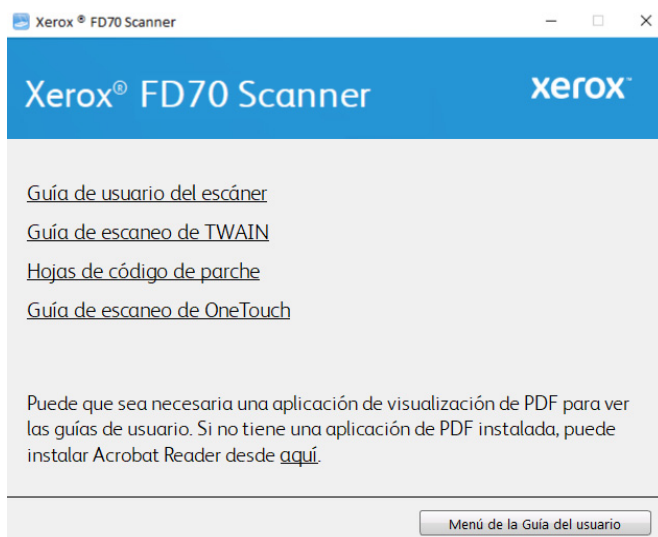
Xerox ® FD70 Scanner

Xerox® FD70 Scanner

xerox

Guía de usuario del escáner

Guía de escaneo de TWAIN

Hojas de código de parche

Guía de escaneo de OneTouch

Puede que sea necesaria una aplicación de visualización de PDF para ver las guías de usuario. Si no tiene una aplicación de PDF instalada, puede instalar Acrobat Reader desde aquí.

Menú de la Guía del usuario